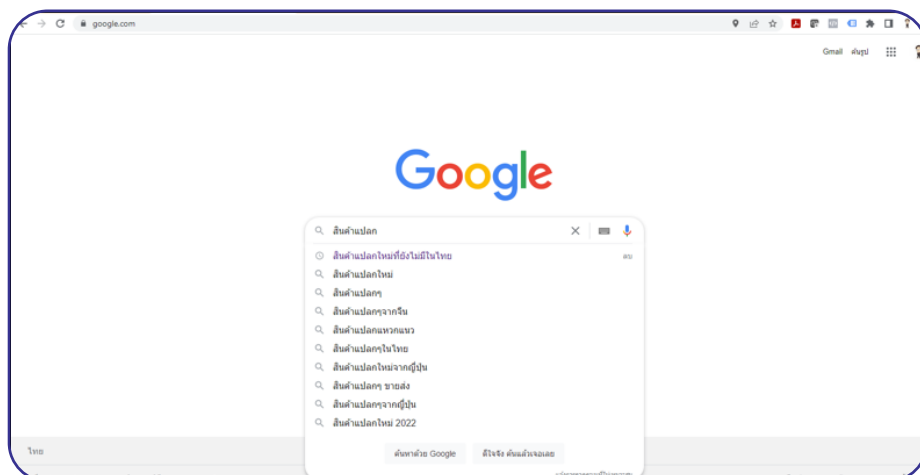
google.com

Gmail ค้นรูป

Google

สินค้าแปลก

สินค้าแปลกใหม่ที่ยังไม่มีในไทย
ลบ
สินค้าแปลกใหม่
สินค้าแปลกๆ
สินค้าแปลกๆจากจีน
สินค้าแปลกแหวกแนว
สินค้าแปลกๆในไทย
สินค้าแปลกใหม่จากญี่ปุ่น
สินค้าแปลกๆ ขายส่ง
สินค้าแปลกๆจากญี่ปุ่น
สินค้าแปลกใหม่ 2022

ค้นหาด้วย Google
ดีใจจัง ค้นแล้วเจอเลย

ไทย